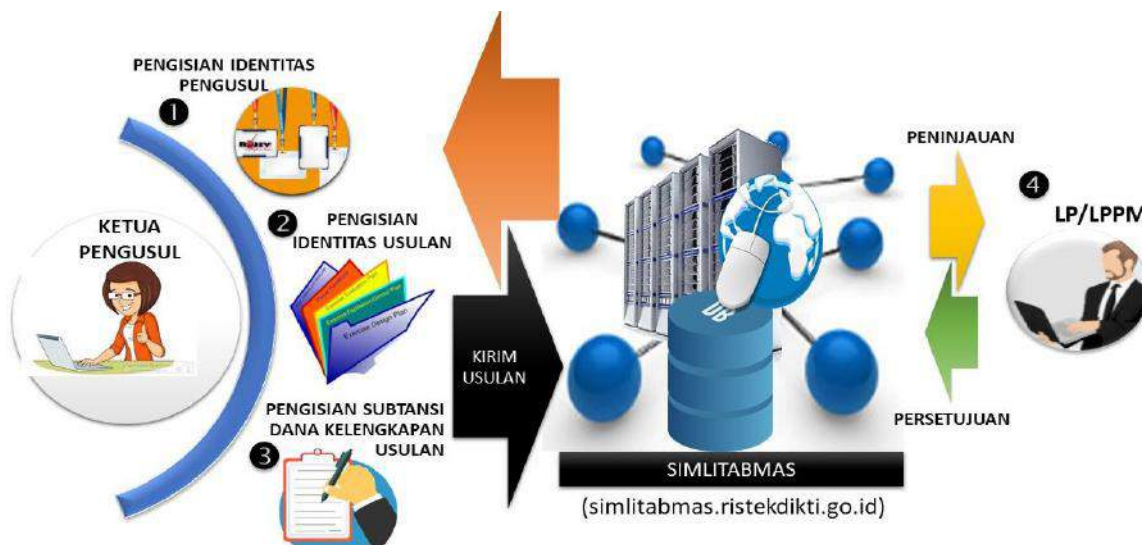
PENGISIAN IDENTITAS PENGUSUL

1

KETUA PENGUSUL

2 PENGISIAN IDENTITAS USULAN

Exercise Design Plan

PENGISIAN SUBTANSI DANA KELENGKAPAN USULAN

3

KIRIM USULAN

DB

SIMLITABMAS

(simlitabmas.ristekdikti.go.id)

PENINJAUAN

PERSETUJUAN

4

LP/LPPM